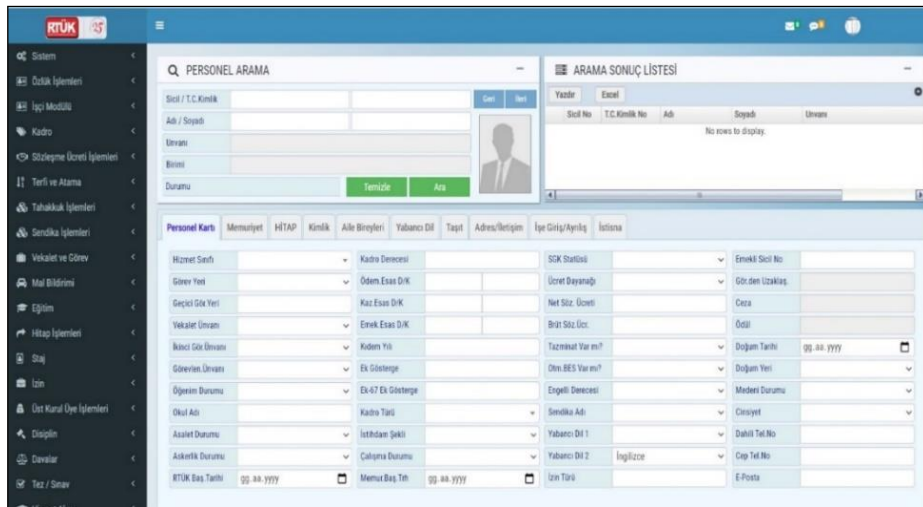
RTÜK

Sistem
Özlük İşlemleri
İşçi Modülü
Kadro
Sözleşme Ücreti İşlemleri
Terfi ve Atama
Tahakkuk İşlemleri
Sendika İşlemleri
Vekalet ve Görev
Mal Bildirimi
Eğitim
Hitap İşlemleri
Staj
İzin
Üst Kurul Üye İşlemleri
Disiplin
Davalar
Tez / Sınav

PERSONEL ARAMA

Sicil / T.C.Kimlik
Geri İleri
Adı / Soyadı
Unvanı
Birimi
Durumu
Temizle Ara

ARAMA SONUÇ LİSTESİ

Yazdır Excel

| Sicil No | T.C.Kimlik No | Adı | Soyadı | Unvanı |
|---|---|---|---|---|
| No rows to display. | | | | |

Personel Kartı Memuriyet HİTAP Kimlik Aile Bireyleri Yabancı Dil Taşıt Adres/İletişim İşe Giriş/Ayrılış İstisna

| Hizmet Sınıfı | | Kadro Derecesi | | SGK Statüsü | | Emekli Sicil No | |
|---|---|---|---|---|---|---|---|
| Görev Yeri | | Ödem.Esas D/K | | Ücret Dayanağı | | Gör.den Uzaklaş. | |
| Geçici Gör.Yeri | | Kaz.Esas D/K | | Net Söz. Ücreti | | Ceza | |
| Vekalet Ünvanı | | Emek.Esas D/K | | Brüt Söz.Ücr. | | Ödül | |
| İkinci Gör.Ünvanı | | Kıdem Yılı | | Tazminat Var mı? | | Doğum Tarihi | gg.aa.yyyy |
| Görevlen.Ünvanı | | Ek Gösterge | | Otm.BES Var mı? | | Doğum Yeri | |
| Öğrenim Durumu | | Ek-67 Ek Gösterge | | Engelli Derecesi | | Medeni Durumu | |
| Okul Adı | | Kadro Türü | | Sendika Adı | | Cinsiyet | |
| Asalet Durumu | | İstihdam Şekli | | Yabancı Dil 1 | | Dahili Tel.No | |
| Askerlik Durumu | | Çalışma Durumu | | Yabancı Dil 2 | İngilizce | Cep Tel.No | |
| RTÜK Baş.Tarihi | gg.aa.yyyy | Memur.Baş.Trh | gg.aa.yyyy | İzin Türü | | E-Posta | |